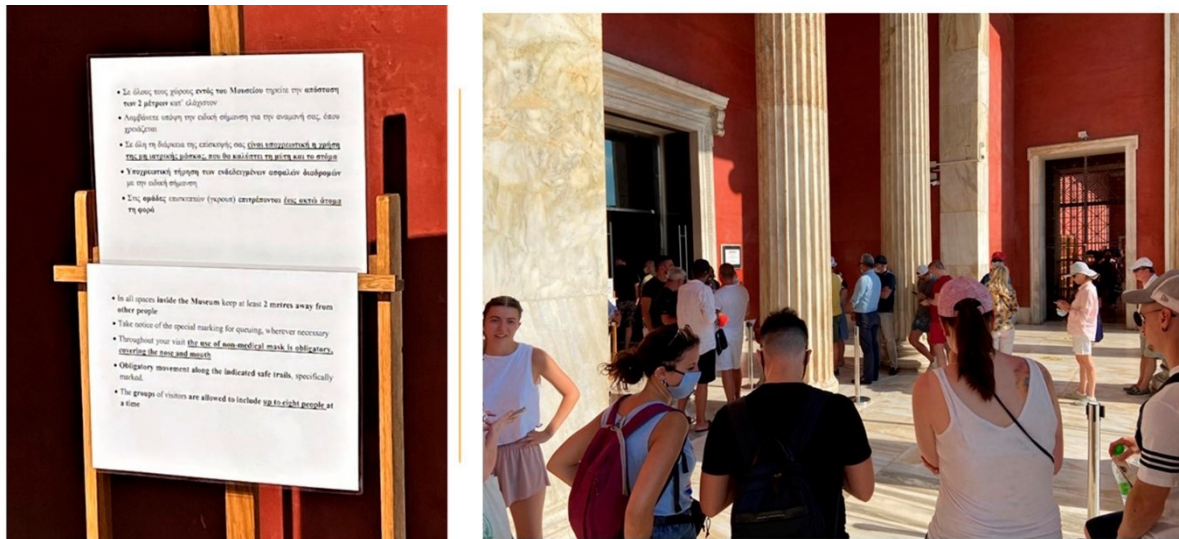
• Σε όλους τους χώρους εντός του Μουσείου τηρείτε την απόσταση των 2 μέτρων κατ' ελάχιστον

• Λαμβάνετε υπόψη την ειδική σήμανση για την αναμονή σας, όπου χρειάζεται

• Σε όλη τη διάρκεια της επίσκεψής σας είναι υποχρεωτική η χρήση της μη ιατρικής μάσκας, που θα καλύπτει τη μύτη και το στόμα

• Υποχρεωτική τήρηση των ενδεδειγμένων ασφαλών διαδρομών με την ειδική σήμανση

• Στις ομάδες επισκεπτών (γκρουπ) επιτρέπονται έως οκτώ άτομα τη φορά

• In all spaces inside the Museum keep at least 2 metres away from other people

• Take notice of the special marking for queuing, wherever necessary

• Throughout your visit the use of non-medical mask is obligatory, covering the nose and mouth

• Obligatory movement along the indicated safe trails, specifically marked.

• The groups of visitors are allowed to include up to eight people at a time